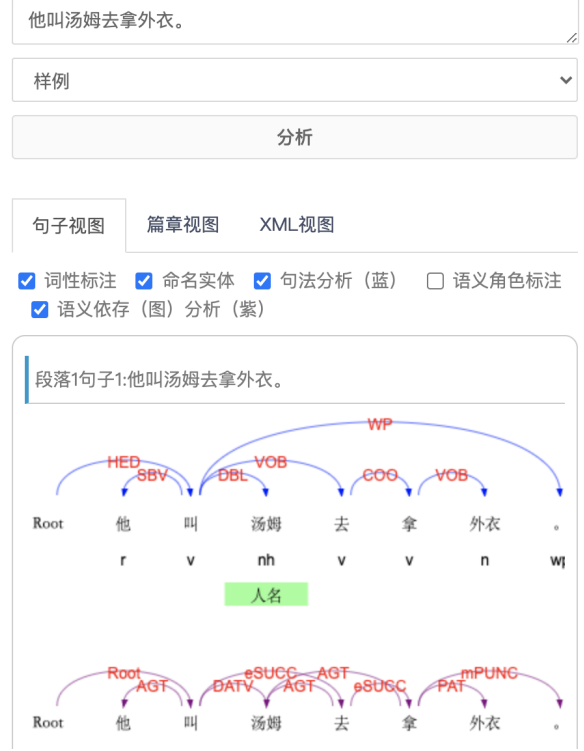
他叫汤姆去拿外衣。

样例

分析

句子视图 篇章视图 XML视图

词性标注 命名实体 句法分析（蓝） 语义角色标注 语义依存（图）分析（紫）

段落1句子1:他叫汤姆去拿外衣。

WP
HED
SBV
DBL
VOB
COO
VOB

Root 他 叫 汤姆 去 拿 外衣 。
r v nh v v n wp

人名

Root
AGT
DATV
eSUCC
AGT
AGT
eSUCC
PAT
mPUNC

Root 他 叫 汤姆 去 拿 外衣 。